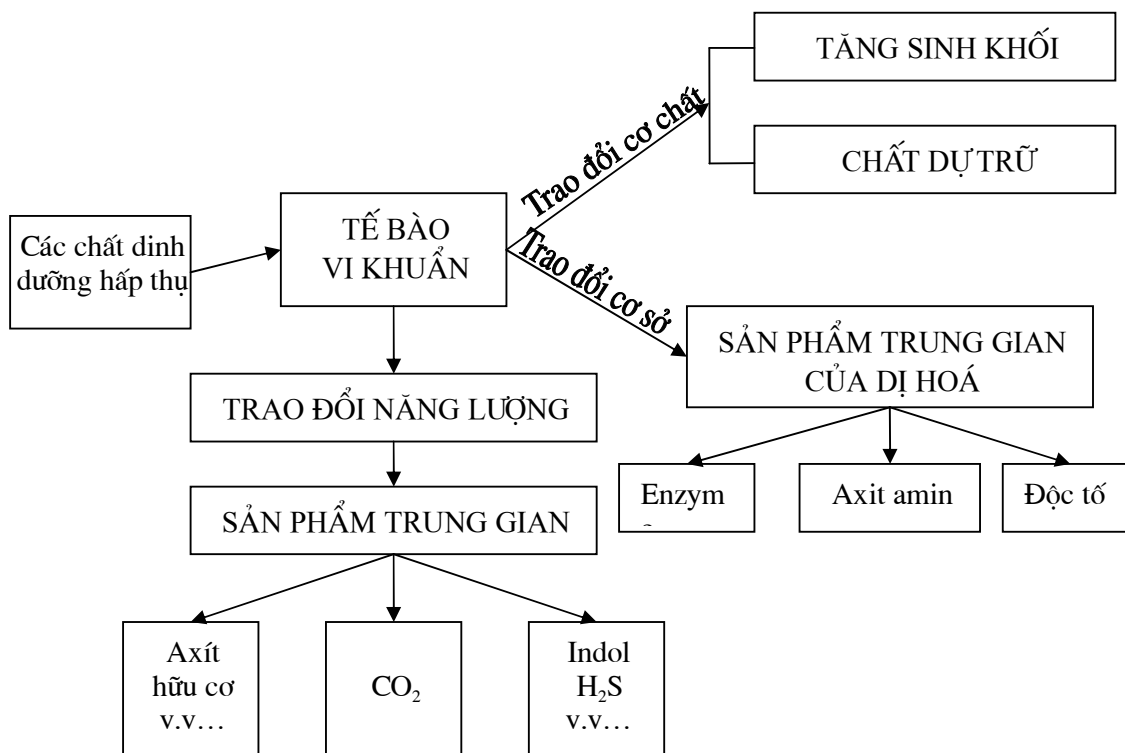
TĂNG SINH KHỐI

CHẤT DỰ TRỮ

Trao đổi cơ chất

Các chất dinh dưỡng hấp thụ

TẾ BÀO VI KHUẨN

Trao đổi cơ sở

SẢN PHẨM TRUNG GIAN CỦA DỊ HOÁ

TRAO ĐỔI NĂNG LƯỢNG

Enzym

Axit amin

Độc tố

SẢN PHẨM TRUNG GIAN

Axít hữu cơ v.v…

$CO_2$

Indol $H_2S$ v.v…